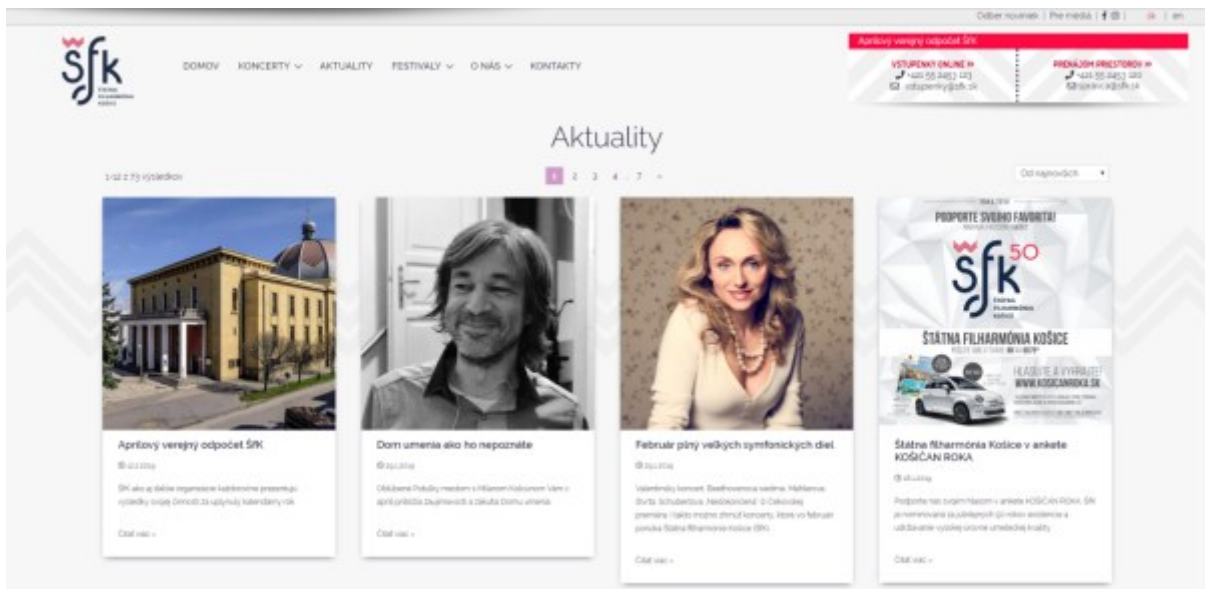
Odber noviniek | Pre média | f | sk | en

ŠfK
ŠTÁTNA FILHARMÓNIA KOŠICE

DOMOV KONCERTY AKTUALITY FESTIVALY O NÁS KONTAKTY

Aprílový verejný odpočet ŠfK

VSTUPENKY ONLINE »
+421 55 2453 123
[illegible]@sfk.sk

PRENÁJOM PRIESTOROV »
+421 55 2453 120
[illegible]@sfk.sk

Aktuality

1-12 z 73 výsledkov

1 2 3 4 . 7 »

Od najnovších

Aprílový verejný odpočet ŠfK
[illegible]
ŠfK ako aj ďalšie organizácie každoročne prezentuje výsledky svojej činnosti za uplynulý kalendárny rok.
Čítať viac »

Dom umenia ako ho nepoznáte
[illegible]
Obľúbená Potulky mestom s Milanom Kolcunom Vám v apríli priblížia zaujímavosti a zákutia Domu umenia.
Čítať viac »

Február plný veľkých symfonických diel
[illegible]
Valentínsky koncert, Beethovenova siedma, Mahlerova štvrtá, Schubertova „Nedokončená" či Čaikovskij premiéra – takto možno zhrnúť koncerty, ktoré vo februári ponúka Štátna filharmónia Košice (ŠfK).
Čítať viac »

Štátna filharmónia Košice v ankete KOŠIČAN ROKA
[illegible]
Podporte nás svojím hlasom v ankete KOŠIČAN ROKA. ŠfK je nominovaná za jubilejných 50 rokov existencie a udržiavanie vysokej úrovne umeleckej kvality.
Čítať viac »

PODPORTE SVOJHO FAVORITA!
ŠfK 50
ŠTÁTNA FILHARMÓNIA KOŠICE
HLASUJTE A VYHRAJTE!
WWW.KOSICANROKA.SK